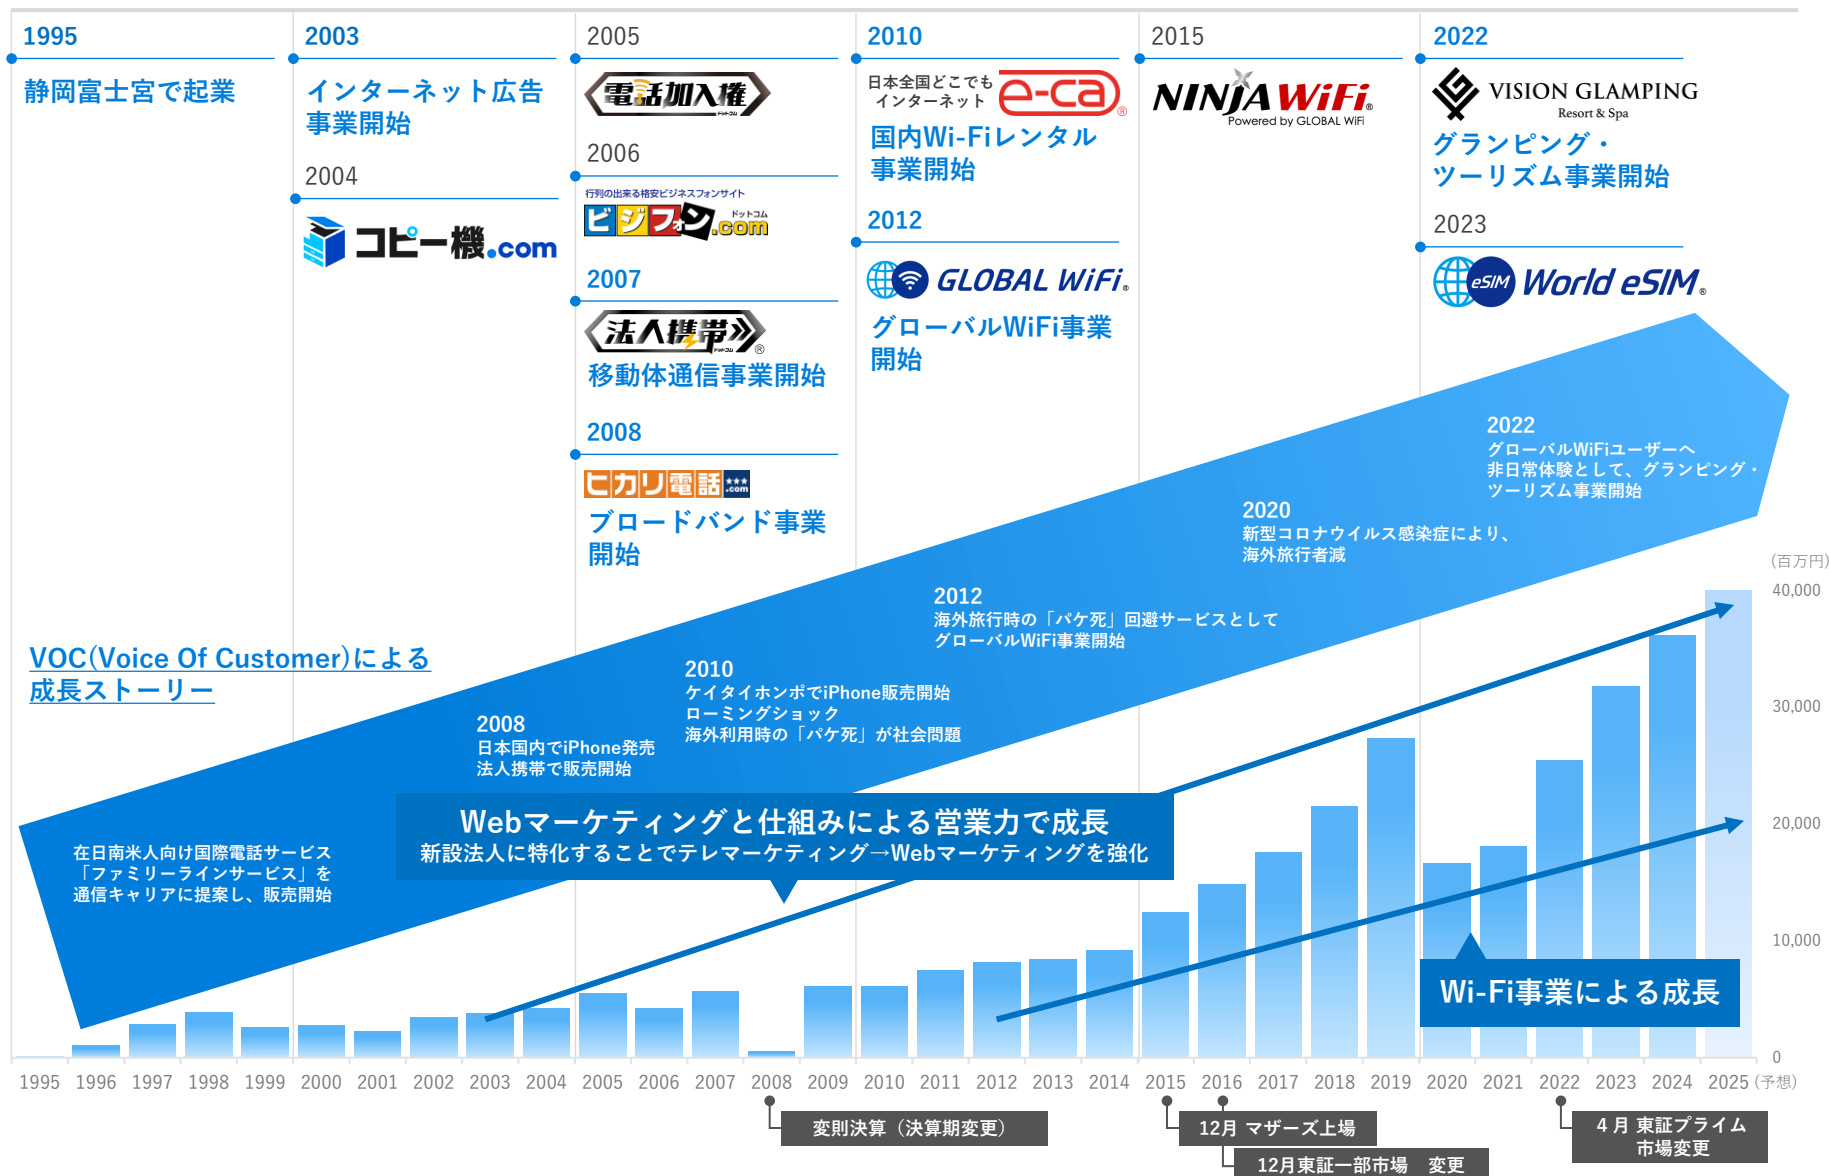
1995
静岡富士宮で起業

2003
インターネット広告事業開始

2004
コピー機.com

2005
電話加入権

2006
行列の出来る格安ビジネスフォンサイト
ビジフォン.com

2007
法人携帯
移動体通信事業開始

2008
ヒカリ電話.com
ブロードバンド事業開始

2010
日本全国どこでもインターネット e-ca
国内Wi-Fiレンタル事業開始

2012
GLOBAL WiFi
グローバルWiFi事業開始

2015
NINJA WiFi
Powered by GLOBAL WiFi

2022
VISION GLAMPING Resort & Spa
グランピング・ツーリズム事業開始

2023
eSIM World eSIM

VOC(Voice Of Customer)による成長ストーリー

在日南米人向け国際電話サービス「ファミリーラインサービス」を通信キャリアに提案し、販売開始

2008
日本国内でiPhone発売
法人携帯で販売開始

2010
ケイタイホンポでiPhone販売開始
ローミングショック
海外利用時の「パケ死」が社会問題

2012
海外旅行時の「パケ死」回避サービスとして
グローバルWiFi事業開始

2020
新型コロナウイルス感染症により、
海外旅行者減

2022
グローバルWiFiユーザーへ
非日常体験として、グランピング・ツーリズム事業開始

Webマーケティングと仕組みによる営業力で成長
新設法人に特化することでテレマーケティング→Webマーケティングを強化

Wi-Fi事業による成長

(百万円)
40,000
30,000
20,000
10,000
0

1995 1996 1997 1998 1999 2000 2001 2002 2003 2004 2005 2006 2007 2008 2009 2010 2011 2012 2013 2014 2015 2016 2017 2018 2019 2020 2021 2022 2023 2024 2025(予想)

変則決算（決算期変更）
12月 マザーズ上場
12月東証一部市場　変更
4月 東証プライム市場変更